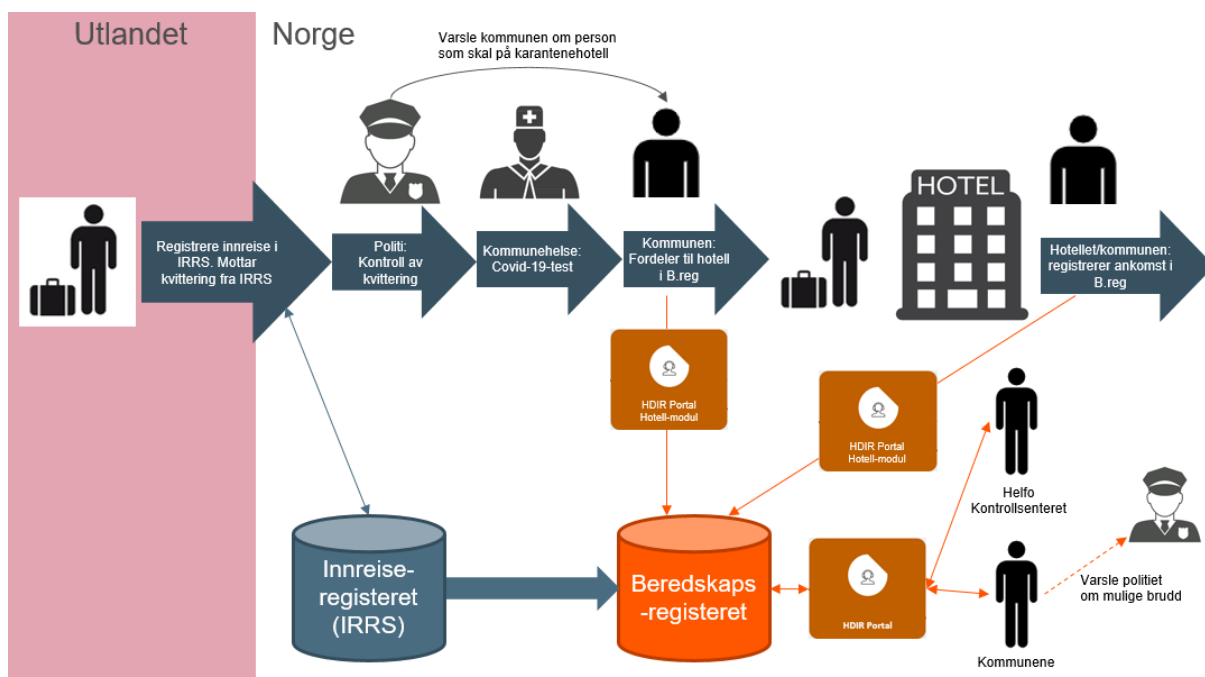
Utlandet

Norge

Varsle kommunen om person som skal på karantenehotell

Registrere innreise i IRRS. Mottar kvittering fra IRRS

Politi: Kontroll av kvittering

Kommunehelse: Covid-19-test

Kommunen: Fordeler til hotell i B.reg

HOTEL

Hotellet/kommunen: registrerer ankomst i B.reg

HDIR Portal Hotell-modul

HDIR Portal Hotell-modul

Helfo Kontrollsenteret

Innreise-registeret (IRRS)

Beredskaps-registeret

HDIR Portal

Kommunene

Varsle politiet om mulige brudd